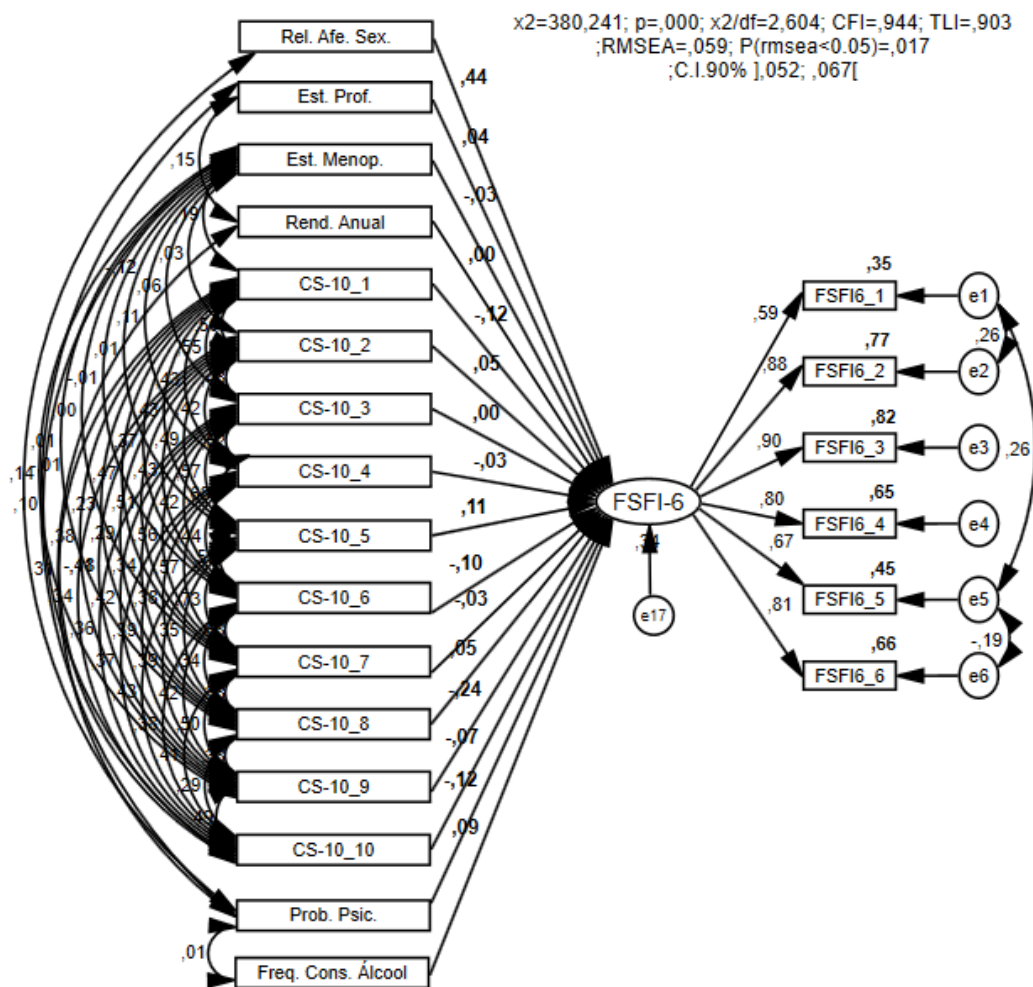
x2=380,241; p=,000; x2/df=2,604; CFI=,944; TLI=,903 ;RMSEA=,059; P(rmsea<0.05)=,017 ;C.I.90% ],052; ,067[

Rel. Afe. Sex.
Est. Prof.
Est. Menop.
Rend. Anual
CS-10_1
CS-10_2
CS-10_3
CS-10_4
CS-10_5
CS-10_6
CS-10_7
CS-10_8
CS-10_9
CS-10_10
Prob. Psic.
Freq. Cons. Álcool

,44
,04
-,03
,00
-,12
,05
,00
-,03
,11
-,10
-,03
,05
-,24
-,07
-,12
,09

,15
,19
,03
-,12
,06
,11
,01
-,01
,00
,01
,14
,01
,10
,23
,47
,37
,42
,55
,50
,42
,42
,49
,43
,57
,51
,18
,79
,36
,44
,13
-,48
,34
,57
,34
,42
,38
,73
,36
,19
,35
,37
,39
,34
,42
,43
,50
,38
,41
,29
,43
,01

FSFI-6
,34
e17

,59
,88
,90
,80
,67
,81

,35
,77
,82
,65
,45
,66

FSFI6_1
FSFI6_2
FSFI6_3
FSFI6_4
FSFI6_5
FSFI6_6

e1
e2
e3
e4
e5
e6

,26
,26
-,19